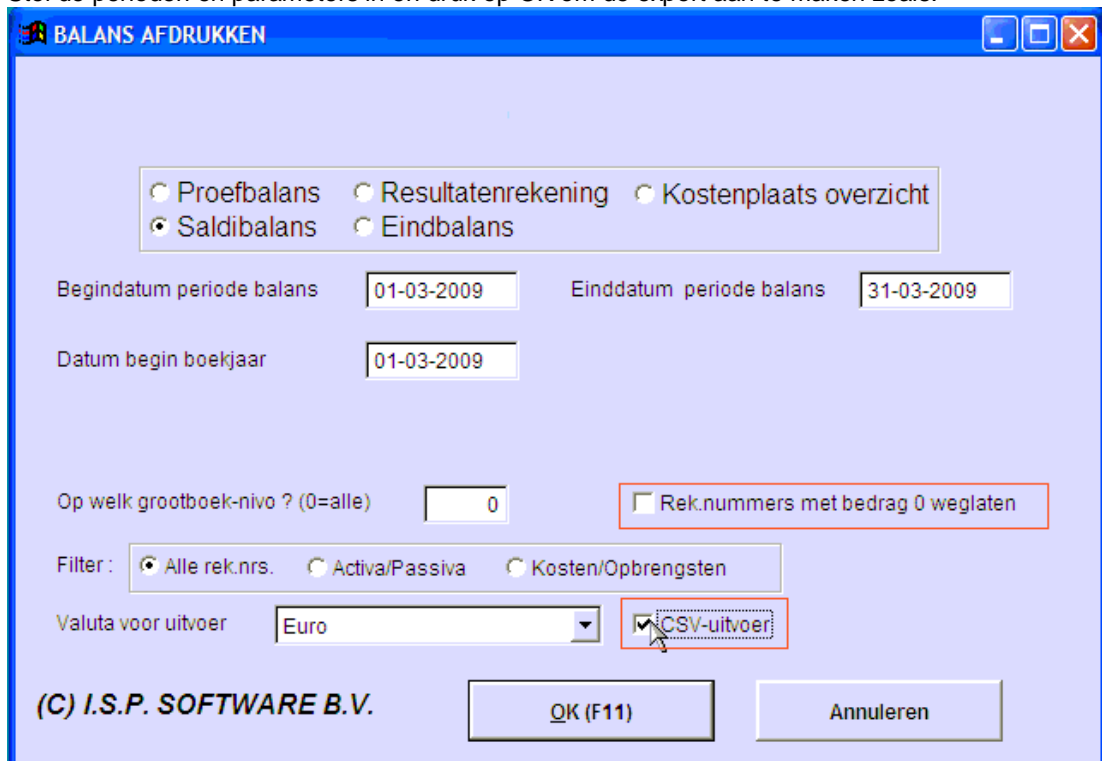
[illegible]

BALANS AFDRUKKEN

Proefbalans
Resultatenrekening
Kostenplaats overzicht
Saldibalans
Eindbalans

Begindatum periode balans 01-03-2009
Einddatum periode balans 31-03-2009

Datum begin boekjaar 01-03-2009

Op welk grootboek-nivo ? (0=alle) 0

Rek.nummers met bedrag 0 weglaten

Filter : Alle rek.nrs. Activa/Passiva Kosten/Opbrengsten

Valuta voor uitvoer Euro

CSV-uitvoer

(C) I.S.P. SOFTWARE B.V.

OK (F11)

Annuleren